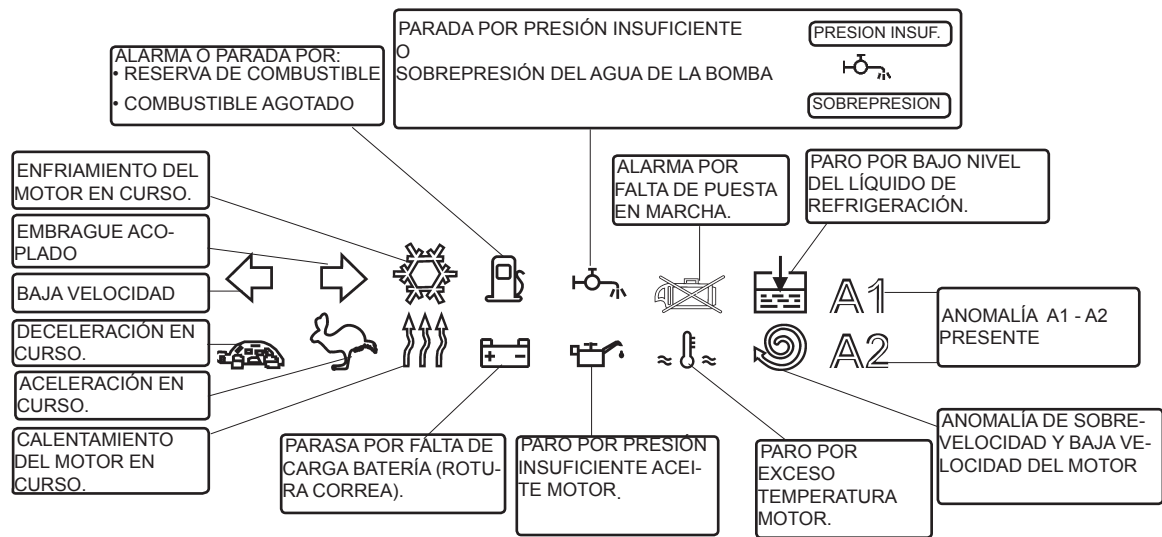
PARADA POR PRESIÓN INSUFICIENTE
O
SOBREPRESIÓN DEL AGUA DE LA BOMBA

PRESION INSUF.

SOBREPRESION

ALARMA O PARADA POR:
• RESERVA DE COMBUSTIBLE
• COMBUSTIBLE AGOTADO

ENFRIAMIENTO DEL MOTOR EN CURSO.

EMBRAGUE ACOPLADO

BAJA VELOCIDAD

DECELERACIÓN EN CURSO.

ACELERACIÓN EN CURSO.

CALENTAMIENTO DEL MOTOR EN CURSO.

ALARMA POR FALTA DE PUESTA EN MARCHA.

PARO POR BAJO NIVEL DEL LÍQUIDO DE REFRIGERACIÓN.

A1

A2

ANOMALÍA A1 - A2 PRESENTE

PARASA POR FALTA DE CARGA BATERÍA (ROTURA CORREA).

PARO POR PRESIÓN INSUFICIENTE ACEITE MOTOR.

PARO POR EXCESO TEMPERATURA MOTOR.

ANOMALÍA DE SOBREVELOCIDAD Y BAJA VELOCIDAD DEL MOTOR